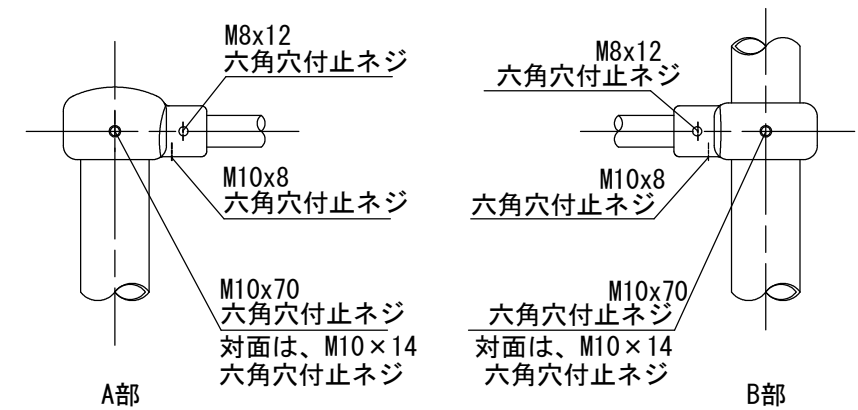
M8x12
六角穴付止ネジ

M10x8
六角穴付止ネジ

M10x70
六角穴付止ネジ
対面は、M10×14
六角穴付止ネジ

A部

M8x12
六角穴付止ネジ

M10x8
六角穴付止ネジ

M10x70
六角穴付止ネジ
対面は、M10×14
六角穴付止ネジ

B部